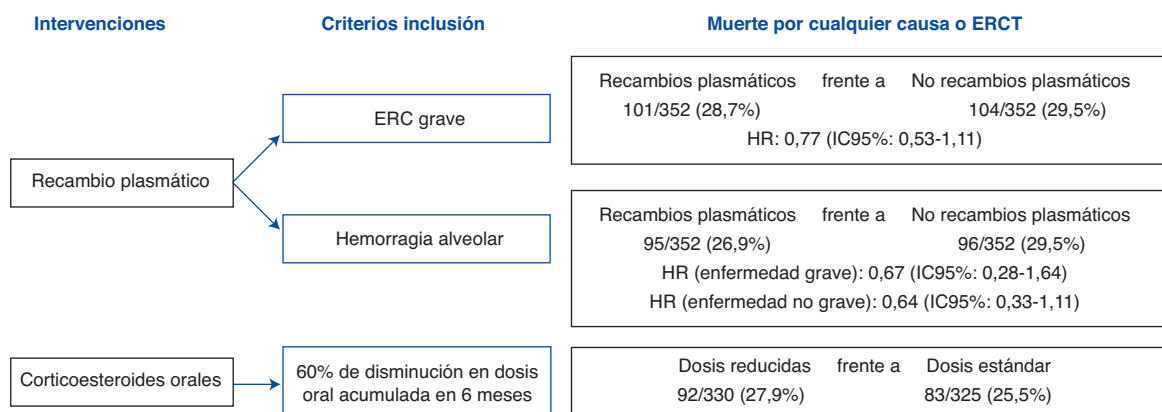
Intervenciones

Criterios inclusión

Muerte por cualquier causa o ERCT

Recambio plasmático

ERC grave

Recambios plasmáticos frente a No recambios plasmáticos
101/352 (28,7%) 104/352 (29,5%)
HR: 0,77 (IC95%: 0,53-1,11)

Hemorragia alveolar

Recambios plasmáticos frente a No recambios plasmáticos
95/352 (26,9%) 96/352 (29,5%)
HR (enfermedad grave): 0,67 (IC95%: 0,28-1,64)
HR (enfermedad no grave): 0,64 (IC95%: 0,33-1,11)

Corticoesteroides orales

60% de disminución en dosis oral acumulada en 6 meses

Dosis reducidas frente a Dosis estándar
92/330 (27,9%) 83/325 (25,5%)